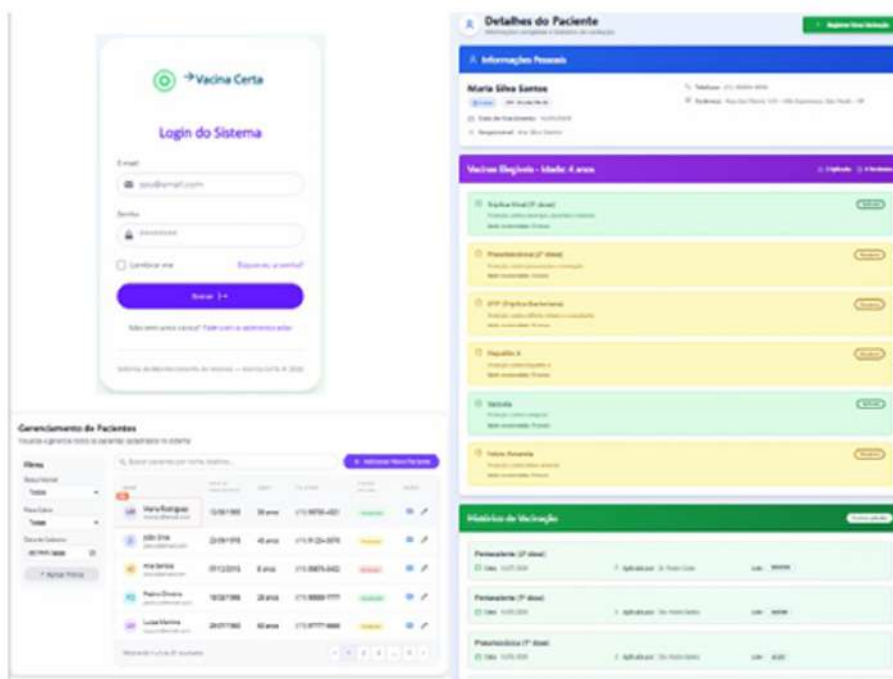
Vacina Certa

Login do Sistema

E-mail

seu@email.com

Senha

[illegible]

Lembrar-me

Esqueceu a senha?

Entrar

Não tem uma conta? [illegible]

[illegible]

Gerenciamento de Pacientes

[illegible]

Filtros

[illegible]

Todos

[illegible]

Todos

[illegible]

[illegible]

Buscar pacientes por nome, telefone...

Adicionar Novo Paciente

| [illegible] | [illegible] | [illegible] | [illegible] | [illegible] | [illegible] |
|---|---|---|---|---|---|
| Maria Rodrigues | 12/08/1990 | 34 anos | (11) 98765-4321 | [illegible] | |
| João Silva | 22/09/1978 | 45 anos | (11) 91234-5678 | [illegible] | |
| Ana Santos | 01/12/2015 | 8 anos | (11) 98876-5432 | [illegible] | |
| Pedro Oliveira | 15/02/1995 | 28 anos | (11) 99999-7777 | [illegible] | |
| Luiza Martins | 20/07/1982 | 40 anos | (11) 97777-8888 | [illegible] | |

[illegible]

Detalhes do Paciente

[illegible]

Registrar Nova Vacinação

Informações Pessoais

Maria Silva Santos

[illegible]

Telefone: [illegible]

Endereço: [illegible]

Data de Nascimento: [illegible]

Responsável: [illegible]

Vacinas Elegíveis - Idade: 4 anos

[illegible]

Tríplice Viral (1ª dose)

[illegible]

Pneumocócica (2ª dose)

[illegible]

DTP (Tríplice Bacteriana)

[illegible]

Hepatite A

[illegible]

Varicela

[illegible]

Febre Amarela

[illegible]

Histórico de Vacinação

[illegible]

Pentavalente (2ª dose)

Data: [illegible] Aplicado por: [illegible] Lote: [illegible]

Pentavalente (1ª dose)

Data: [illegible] Aplicado por: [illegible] Lote: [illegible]

Pneumocócica (1ª dose)

Data: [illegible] Aplicado por: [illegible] Lote: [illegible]